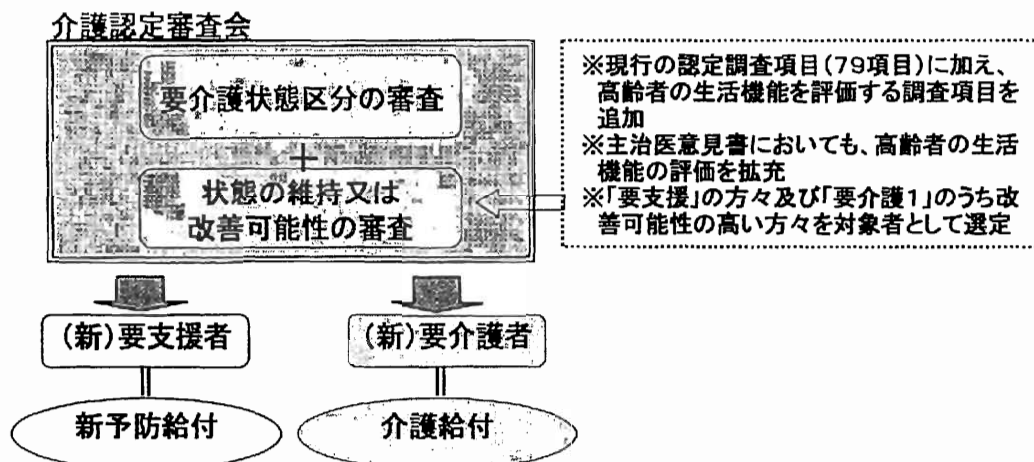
介護認定審査会

要介護状態区分の審査

＋

状態の維持又は改善可能性の審査

※現行の認定調査項目（79項目）に加え、高齢者の生活機能を評価する調査項目を追加
※主治医意見書においても、高齢者の生活機能の評価を拡充
※「要支援」の方々及び「要介護1」のうち改善可能性の高い方々を対象者として選定

（新）要支援者

||

新予防給付

（新）要介護者

||

介護給付